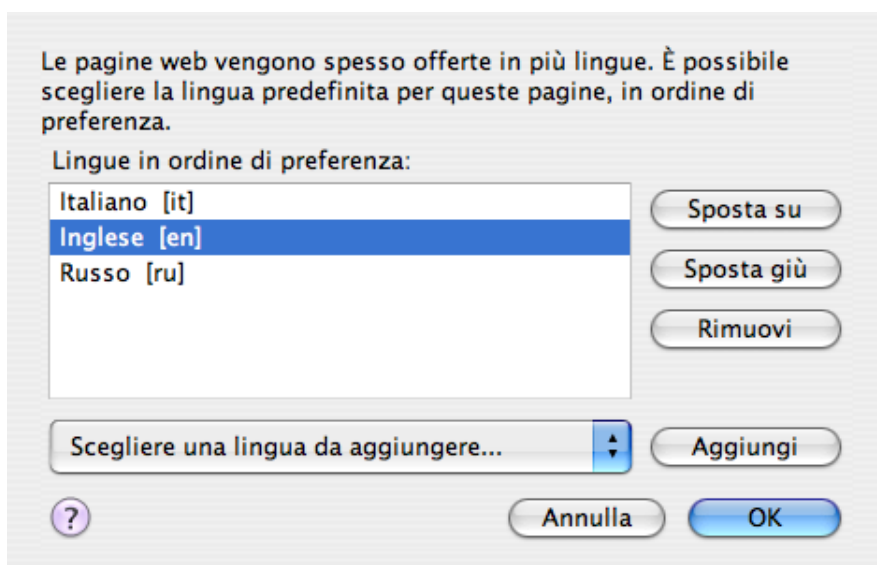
Le pagine web vengono spesso offerte in più lingue. È possibile scegliere la lingua predefinita per queste pagine, in ordine di preferenza.

Lingue in ordine di preferenza:

Italiano [it]
Inglese [en]
Russo [ru]

Sposta su
Sposta giù
Rimuovi

Scegliere una lingua da aggiungere...
Aggiungi

?
Annulla
OK